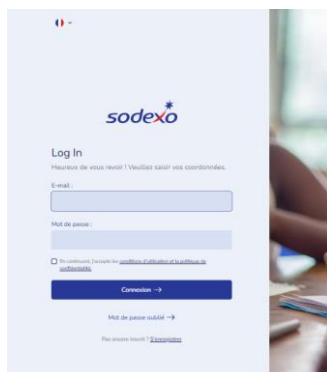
sodexo

Log In

Heureux de vous revoir ! Veuillez saisir vos coordonnées.

E-mail :

Mot de passe :

En continuant, j'accepte les conditions d'utilisation et la politique de confidentialité.

Connexion →

Mot de passe oublié →

Pas encore inscrit ? S'enregistrer